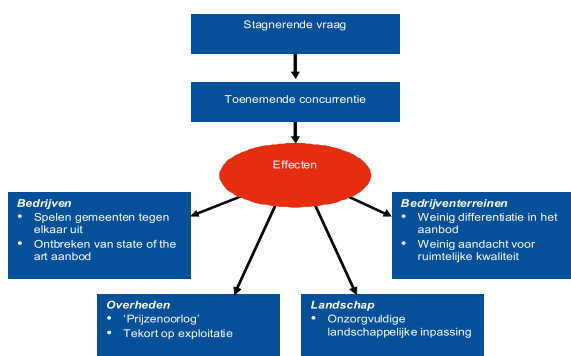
Stagnerende vraag

Toenemende concurrentie

Effecten

Bedrijven
- Spelen gemeenten tegen elkaar uit
- Ontbreken van state of the art aanbod

Bedrijventerreinen
- Weinig differentiatie in het aanbod
- Weinig aandacht voor ruimtelijke kwaliteit

Overheden
- 'Prijzenoorlog'
- Tekort op exploitatie

Landschap
- Onzorgvuldige landschappelijke inpassing